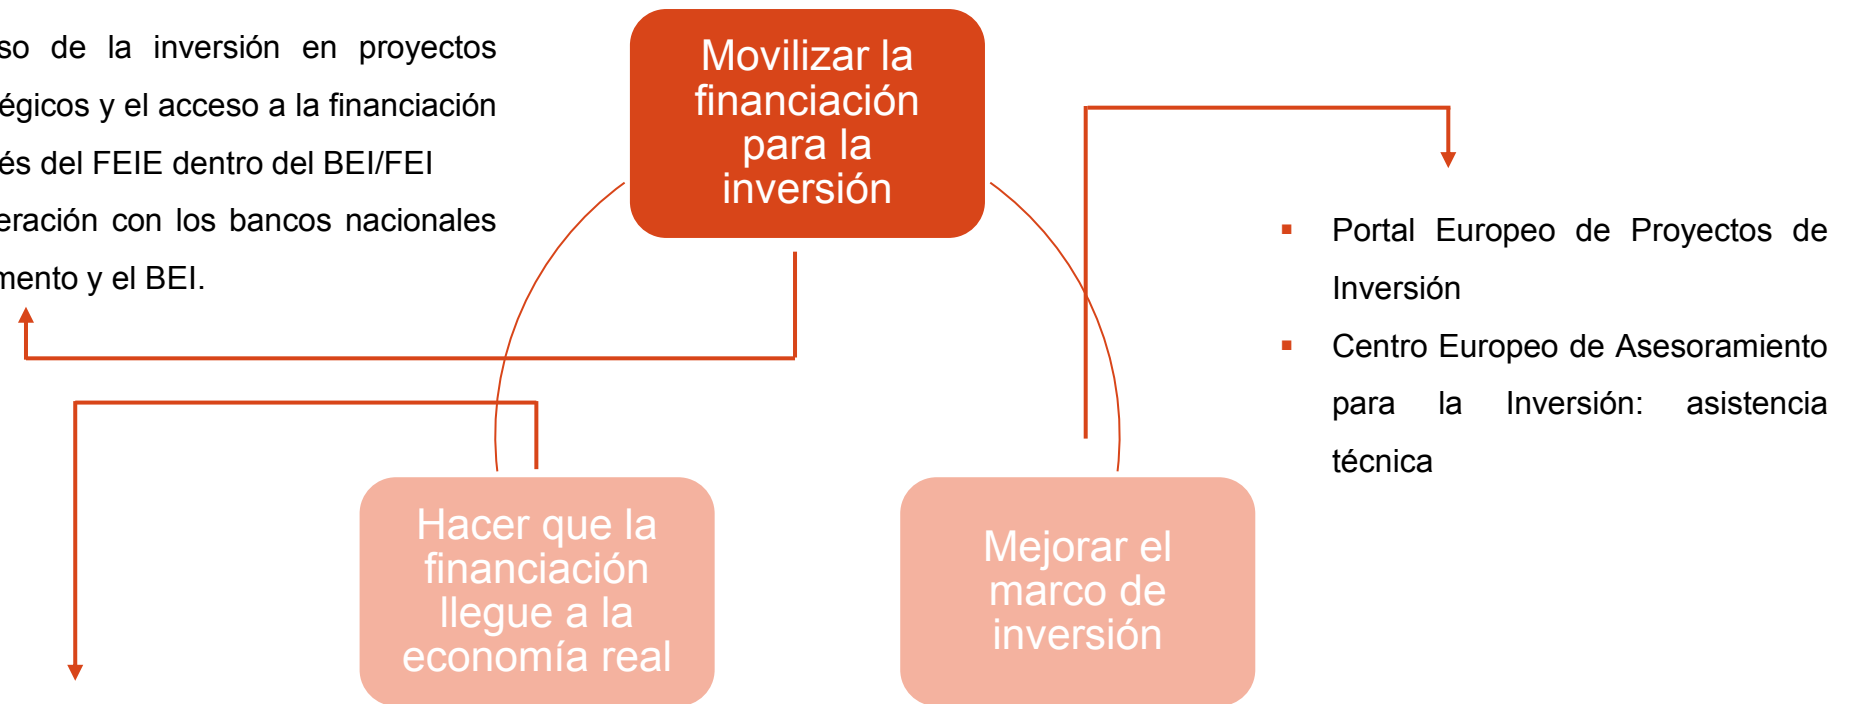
so de la inversión en proyectos égicos y el acceso a la financiación és del FEIE dentro del BEI/FEI eración con los bancos nacionales mento y el BEI.

Movilizar la financiación para la inversión

Portal Europeo de Proyectos de Inversión

Centro Europeo de Asesoramiento para la Inversión: asistencia técnica

Hacer que la financiación llegue a la economía real

Mejorar el marco de inversión